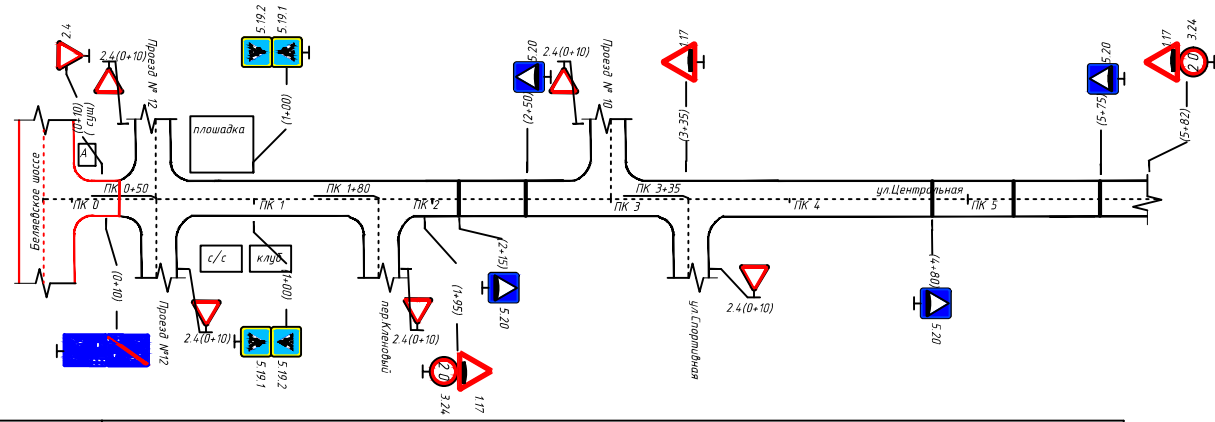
2.4
2.4(0+10)
Проезд № 12
5.19.2
5.19.1
5.20
2.4(0+10)
Проезд № 10
1.17
5.20
1.17
3.24
20
(0+10)
(сущ)
A
площадка
(1+00)
(2+50)
(3+35)
(5+75)
(5+82)
Беляевское шоссе
ПК 0+50
ПК 1+80
ПК 3+35
ул.Центральная
ПК 0
ПК 1
ПК 2
ПК 3
ПК 4
ПК 5
с/с
клуб
(2+15)
(0+10)
(1+00)
(1+95)
(4+80)
Проезд №12
2.4(0+10)
5.19.1
5.19.2
пер.Кленовый
2.4(0+10)
5.20
20
3.24
1.17
ул.Спортивная
2.4(0+10)
5.20